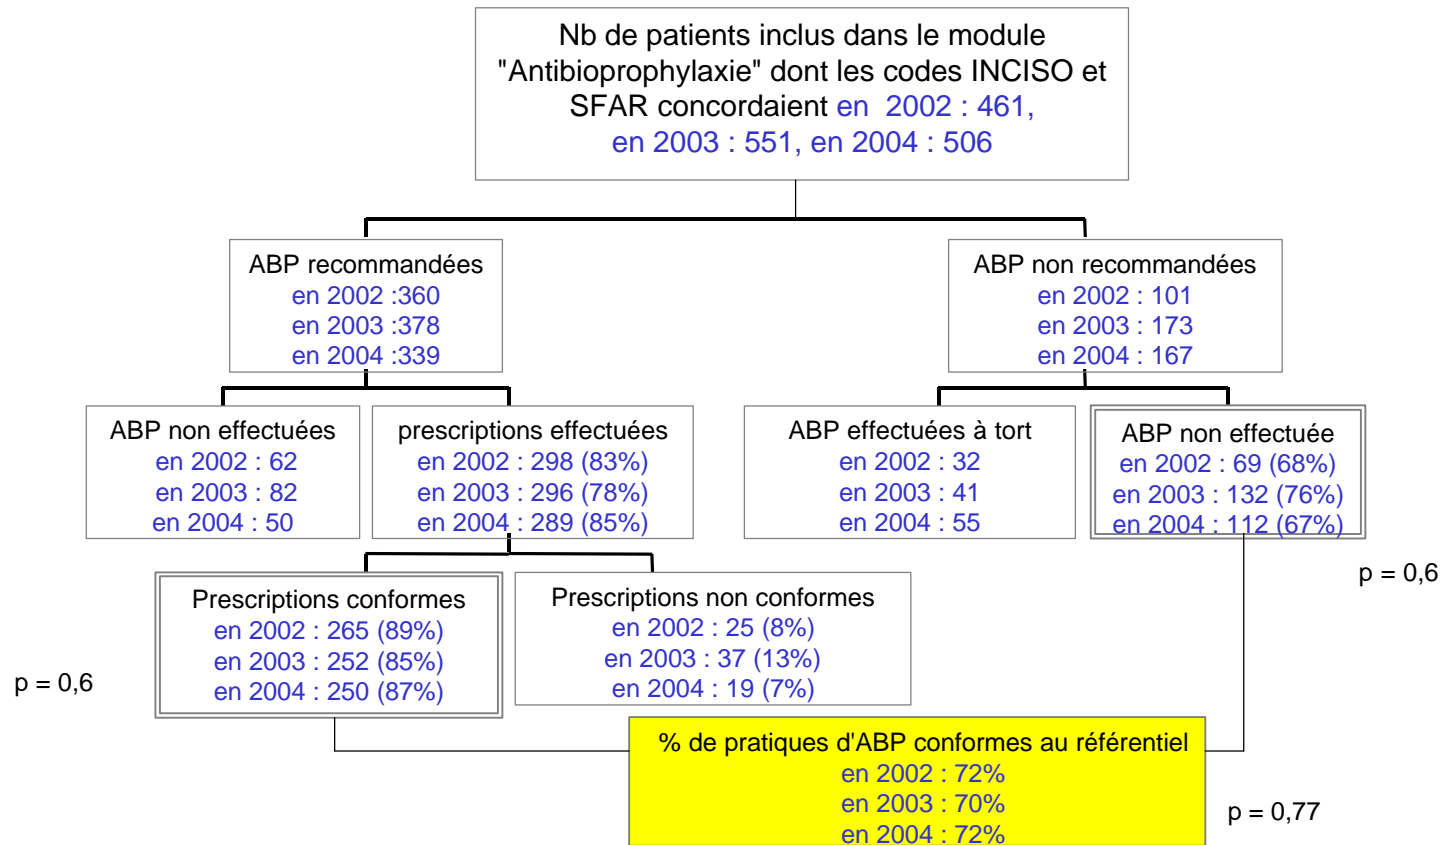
Nb de patients inclus dans le module "Antibioprophylaxie" dont les codes INCISO et SFAR concordaient en 2002 : 461, en 2003 : 551, en 2004 : 506

ABP recommandées
en 2002 :360
en 2003 :378
en 2004 :339

ABP non recommandées
en 2002 : 101
en 2003 : 173
en 2004 : 167

ABP non effectuées
en 2002 : 62
en 2003 : 82
en 2004 : 50

prescriptions effectuées
en 2002 : 298 (83%)
en 2003 : 296 (78%)
en 2004 : 289 (85%)

ABP effectuées à tort
en 2002 : 32
en 2003 : 41
en 2004 : 55

ABP non effectuée
en 2002 : 69 (68%)
en 2003 : 132 (76%)
en 2004 : 112 (67%)

p = 0,6

Prescriptions conformes
en 2002 : 265 (89%)
en 2003 : 252 (85%)
en 2004 : 250 (87%)

Prescriptions non conformes
en 2002 : 25 (8%)
en 2003 : 37 (13%)
en 2004 : 19 (7%)

p = 0,6

% de pratiques d'ABP conformes au référentiel
en 2002 : 72%
en 2003 : 70%
en 2004 : 72%

p = 0,77